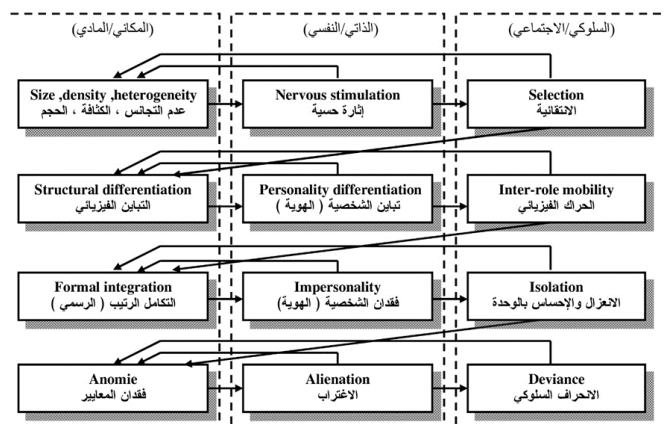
(المكاني/المادي)

(الذاتي/النفسي)

(السلوكي/الاجتماعي)

Size ,density ,heterogeneity
عدم التجانس ، الكثافة ، الحجم

Nervous stimulation
إثارة حسية

Selection
الانتقائية

Structural differentiation
التباين الفيزيائي

Personality differentiation
تباين الشخصية ( الهوية )

Inter-role mobility
الحراك الفيزيائي

Formal integration
التكامل الرتيب ( الرسمي )

Impersonality
فقدان الشخصية ( الهوية )

Isolation
الانعزال والإحساس بالوحدة

Anomie
فقدان المعايير

Alienation
الاغتراب

Deviance
الانحراف السلوكي